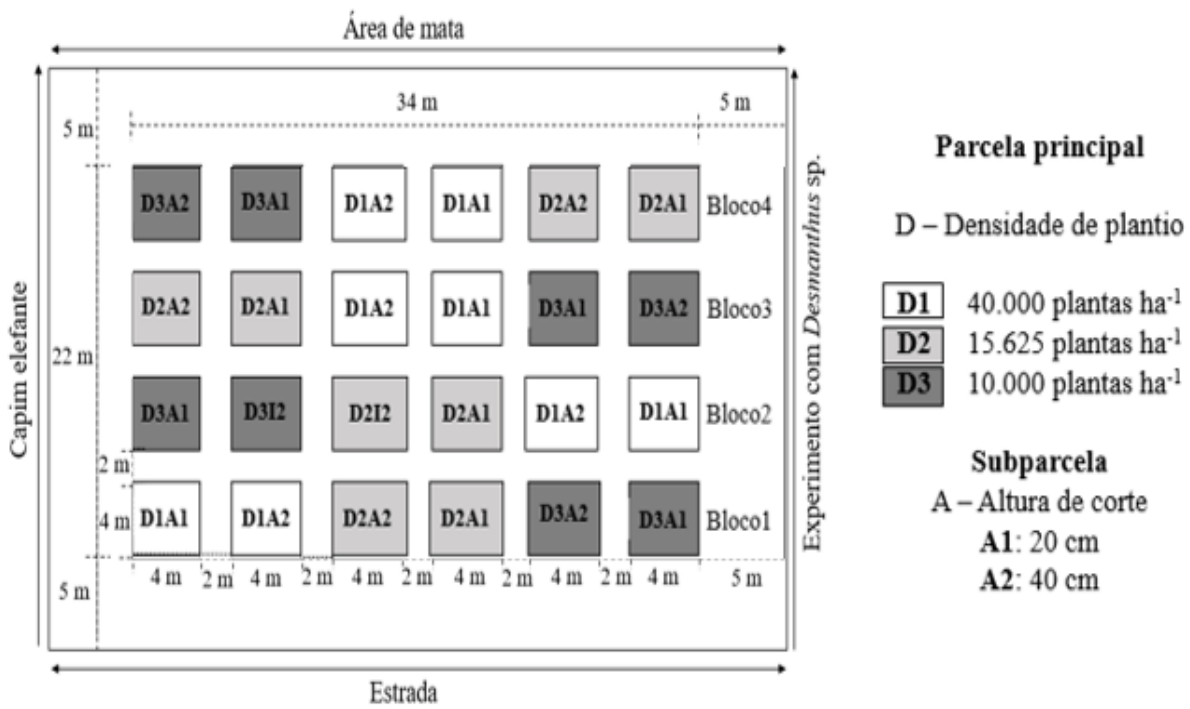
Área de mata

34 m

5 m

5 m

Capim elefante

22 m

D3A2 D3A1 D1A2 D1A1 D2A2 D2A1 Bloco4

D2A2 D2A1 D1A2 D1A1 D3A1 D3A2 Bloco3

D3A1 D3I2 D2I2 D2A1 D1A2 D1A1 Bloco2

2 m

4 m D1A1 D1A2 D2A2 D2A1 D3A2 D3A1 Bloco1

4 m 2 m 4 m 2 m 4 m 2 m 4 m 2 m 4 m 2 m 4 m 5 m

5 m

Estrada

Experimento com *Desmanthus* sp.

**Parcela principal**

D – Densidade de plantio

| | |
|---|---|
| **D1** | 40.000 plantas ha$^{-1}$ |
| **D2** | 15.625 plantas ha$^{-1}$ |
| **D3** | 10.000 plantas ha$^{-1}$ |

**Subparcela**

A – Altura de corte

**A1**: 20 cm

**A2**: 40 cm